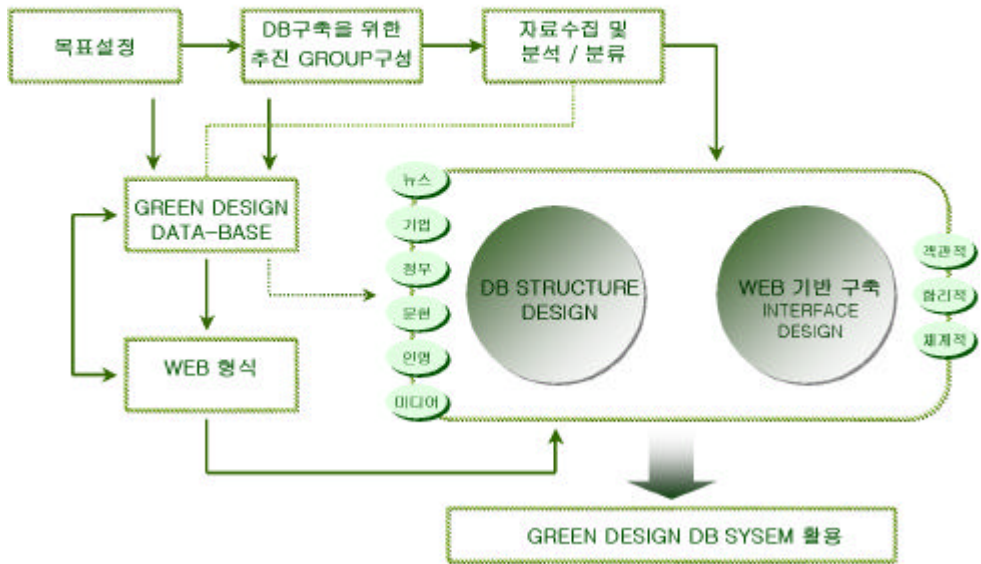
목표설정

DB구축을 위한 추진 GROUP구성

자료수집 및 분석 / 분류

GREEN DESIGN DATA-BASE

WEB 형식

뉴스

기업

정부

문헌

인명

미디어

DB STRUCTURE DESIGN

WEB 기반 구축 INTERFACE DESIGN

객관적

합리적

체계적

GREEN DESIGN DB SYSEM 활용